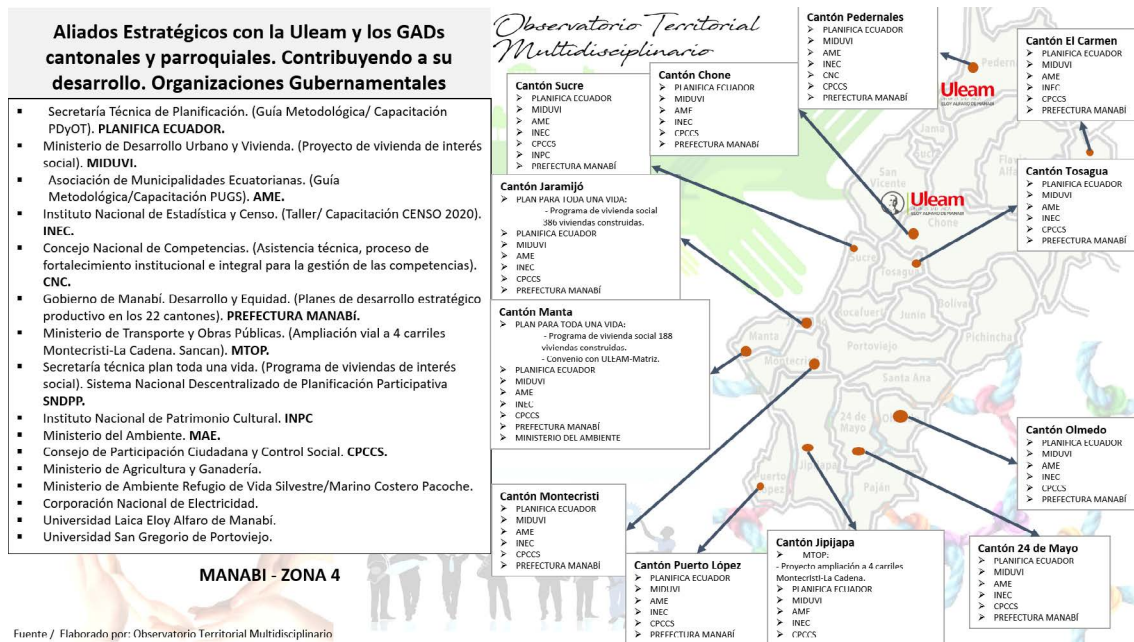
Aliados Estratégicos con la Uleam y los GADs cantonales y parroquiales. Contribuyendo a su desarrollo. Organizaciones Gubernamentales

▪ Secretaría Técnica de Planificación. (Guía Metodológica/ Capacitación PDyOT). PLANIFICA ECUADOR.
▪ Ministerio de Desarrollo Urbano y Vivienda. (Proyecto de vivienda de interés social). MIDUVI.
▪ Asociación de Municipalidades Ecuatorianas. (Guía Metodológica/Capacitación PUGS). AME.
▪ Instituto Nacional de Estadística y Censo. (Taller/ Capacitación CENSO 2020). INEC.
▪ Concejo Nacional de Competencias. (Asistencia técnica, proceso de fortalecimiento institucional e integral para la gestión de las competencias). CNC.
▪ Gobierno de Manabí. Desarrollo y Equidad. (Planes de desarrollo estratégico productivo en los 22 cantones). PREFECTURA MANABÍ.
▪ Ministerio de Transporte y Obras Públicas. (Ampliación vial a 4 carriles Montecristi-La Cadena. Sancan). MTOP.
▪ Secretaría técnica plan toda una vida. (Programa de viviendas de interés social). Sistema Nacional Descentralizado de Planificación Participativa SNDPP.
▪ Instituto Nacional de Patrimonio Cultural. INPC
▪ Ministerio del Ambiente. MAE.
▪ Consejo de Participación Ciudadana y Control Social. CPCCS.
▪ Ministerio de Agricultura y Ganadería.
▪ Ministerio de Ambiente Refugio de Vida Silvestre/Marino Costero Pacoche.
▪ Corporación Nacional de Electricidad.
▪ Universidad Laica Eloy Alfaro de Manabí.
▪ Universidad San Gregorio de Portoviejo.

MANABI - ZONA 4

Fuente / Elaborado por: Observatorio Territorial Multidisciplinario

Observatorio Territorial Multidisciplinario

Cantón Sucre
➢ PLANIFICA ECUADOR
➢ MIDUVI
➢ AME
➢ INEC
➢ CPCCS
➢ INPC
➢ PREFECTURA MANABÍ

Cantón Chone
➢ PLANIFICA ECUADOR
➢ MIDUVI
➢ AME
➢ INEC
➢ CPCCS
➢ PREFECTURA MANABÍ

Cantón Pedernales
➢ PLANIFICA ECUADOR
➢ MIDUVI
➢ AME
➢ INEC
➢ CNC
➢ CPCCS
➢ PREFECTURA MANABÍ

Uleam

Cantón El Carmen
➢ PLANIFICA ECUADOR
➢ MIDUVI
➢ AME
➢ INEC
➢ CPCCS
➢ PREFECTURA MANABÍ

Cantón Tosagua
➢ PLANIFICA ECUADOR
➢ MIDUVI
➢ AME
➢ INEC
➢ CPCCS
➢ PREFECTURA MANABÍ

Cantón Jaramijó
➢ PLAN PARA TODA UNA VIDA:
- Programa de vivienda social 386 viviendas construidas.
➢ PLANIFICA ECUADOR
➢ MIDUVI
➢ AME
➢ INEC
➢ CPCCS
➢ PREFECTURA MANABÍ

Uleam

Cantón Manta
➢ PLAN PARA TODA UNA VIDA:
- Programa de vivienda social 188 viviendas construidas.
- Convenio con ULEAM-Matriz.
➢ PLANIFICA ECUADOR
➢ MIDUVI
➢ AME
➢ INEC
➢ CPCCS
➢ PREFECTURA MANABÍ
➢ MINISTERIO DEL AMBIENTE

Jama
San Vicente
Sucre
Chone
Tosagua
Bolívar
Rocafuerte
Junín
Manta
Montecristi
Portoviejo
Pichincha
Santa Ana
24 de Mayo
Olmedo
Jipijapa
Puerto López
Paján

Cantón Olmedo
➢ PLANIFICA ECUADOR
➢ MIDUVI
➢ AME
➢ INEC
➢ CPCCS
➢ PREFECTURA MANABÍ

Cantón Montecristi
➢ PLANIFICA ECUADOR
➢ MIDUVI
➢ AME
➢ INEC
➢ CPCCS
➢ PREFECTURA MANABÍ

Cantón Puerto López
➢ PLANIFICA ECUADOR
➢ MIDUVI
➢ AME
➢ INEC
➢ CPCCS
➢ PREFECTURA MANABÍ

Cantón Jipijapa
➢ MTOP:
- Proyecto ampliación a 4 carriles Montecristi-La Cadena.
➢ PLANIFICA ECUADOR
➢ MIDUVI
➢ AME
➢ INEC
➢ CPCCS

Cantón 24 de Mayo
➢ PLANIFICA ECUADOR
➢ MIDUVI
➢ AME
➢ INEC
➢ CPCCS
➢ PREFECTURA MANABÍ